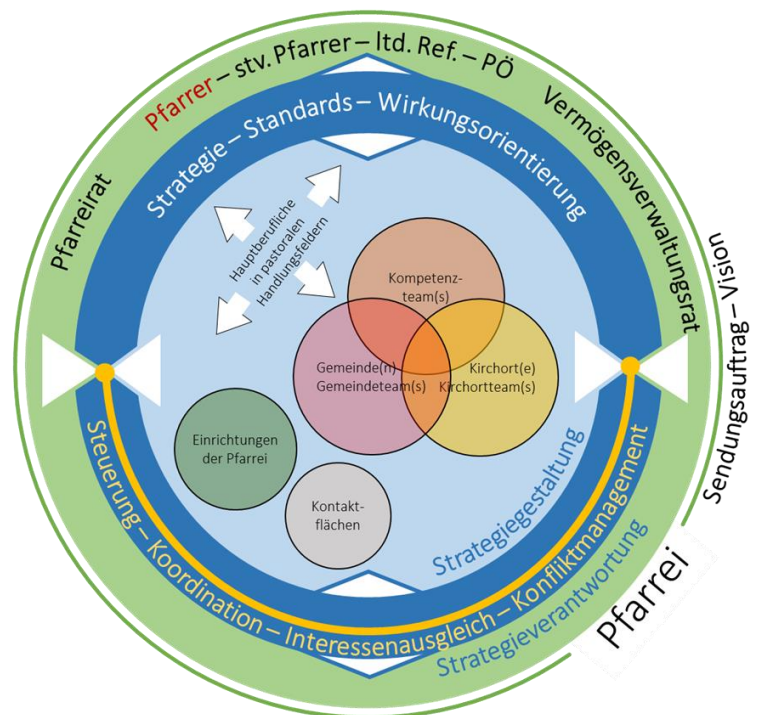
Pfarrer – stv. Pfarrer – ltd. Ref. – PÖ

Pfarreirat

Vermögensverwaltungsrat

Sendungsauftrag – Vision

Strategie – Standards – Wirkungsorientierung

Hauptberufliche in pastoralen Handlungsfeldern

Kompetenzteam(s)

Gemeinde(n) Gemeindeteam(s)

Kirchort(e) Kirchortteam(s)

Einrichtungen der Pfarrei

Kontaktflächen

Strategiegestaltung

Steuerung – Koordination – Interessenausgleich – Konfliktmanagement

Strategieverantwortung

Pfarrei